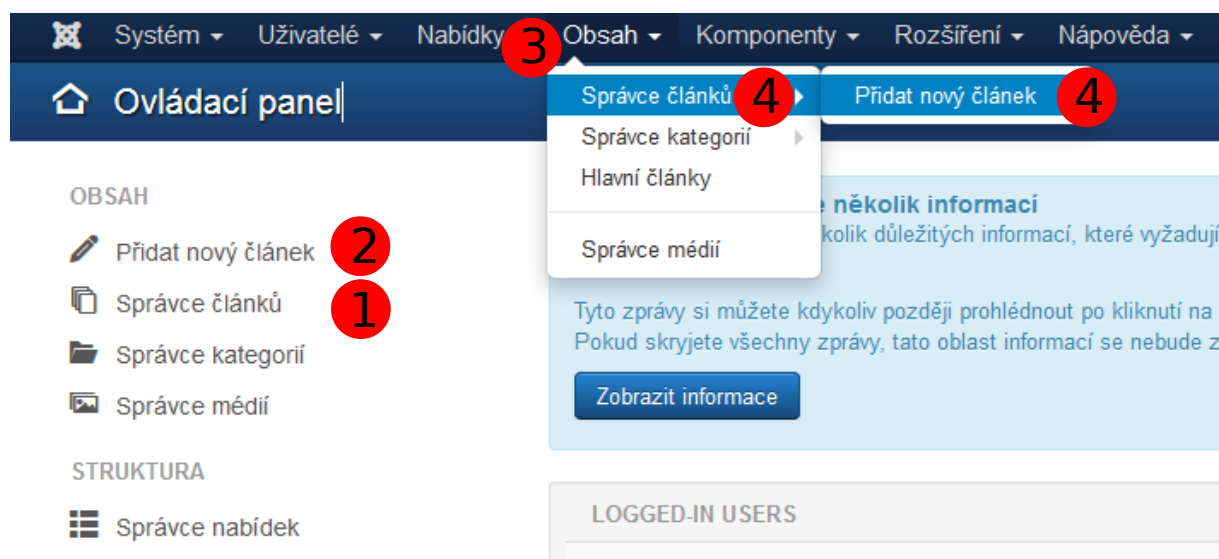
Systém ▾ Uživatelé ▾ Nabídky 3 Obsah ▾ Komponenty ▾ Rozšíření ▾ Nápověda ▾

Ovládací panel

Správce článků 4
Správce kategorií
Hlavní články
Správce médií

Přidat nový článek 4

OBSAH

Přidat nový článek 2

Správce článků 1

Správce kategorií

Správce médií

STRUKTURA

Správce nabídek

e několik informací
kolik důležitých informací, které vyžadují

Tyto zprávy si můžete kdykoliv později prohlédnout po kliknutí na
Pokud skryjete všechny zprávy, tato oblast informací se nebude z

Zobrazit informace

LOGGED-IN USERS